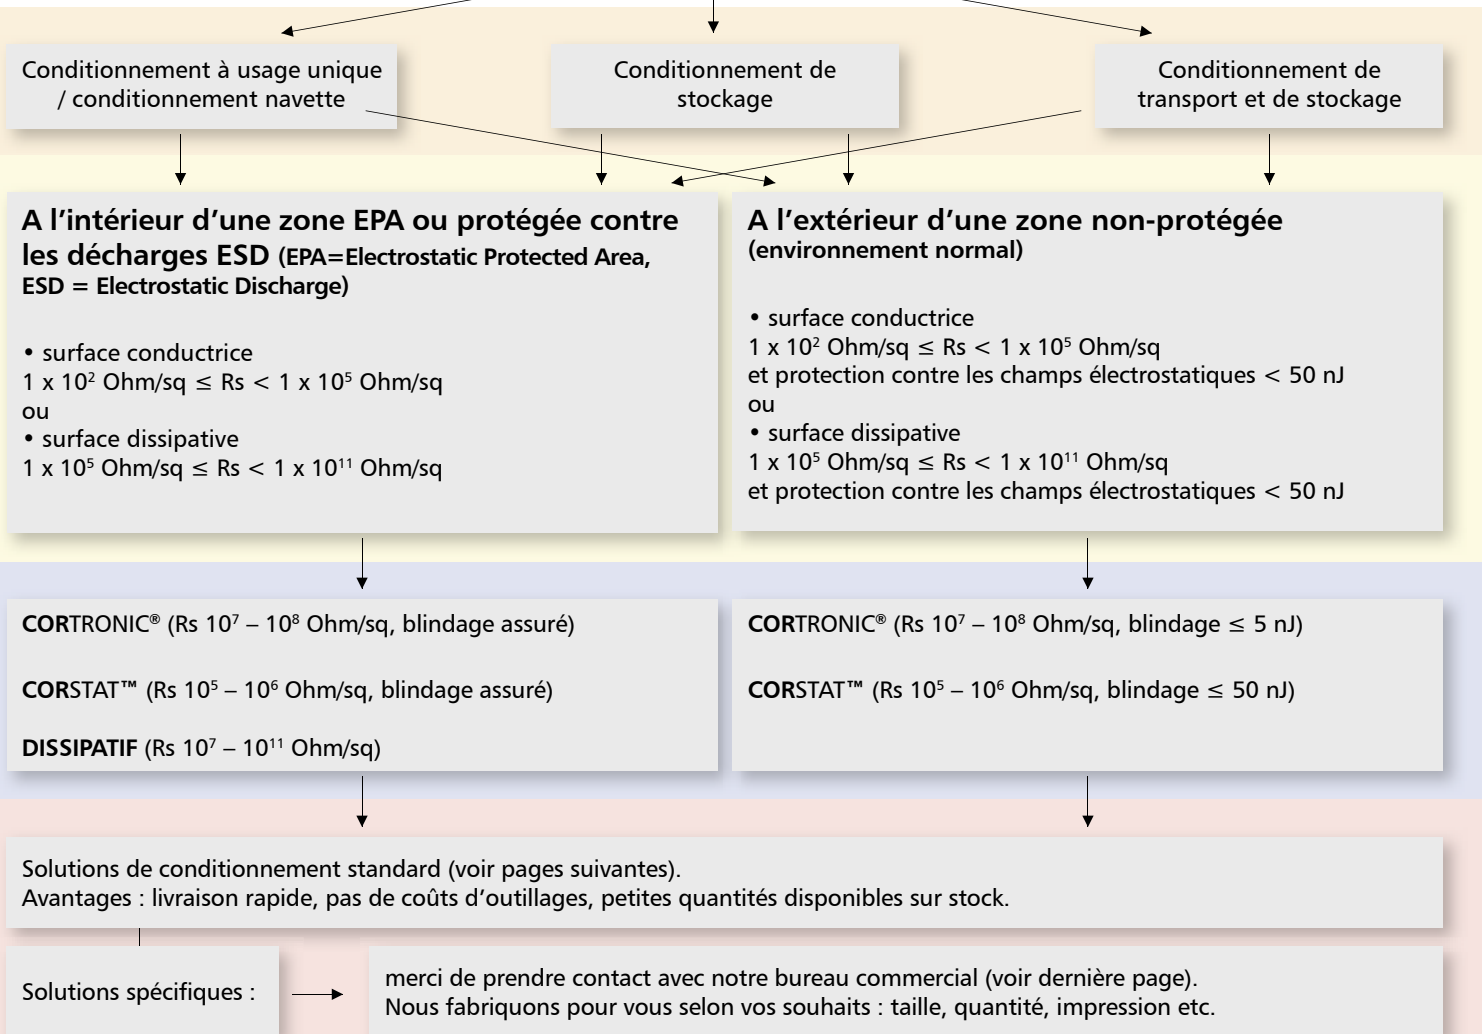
Conditionnement à usage unique / conditionnement navette

Conditionnement de stockage

Conditionnement de transport et de stockage

A l'intérieur d'une zone EPA ou protégée contre les décharges ESD (EPA=Electrostatic Protected Area, ESD = Electrostatic Discharge)

• surface conductrice
1 x $10^2$ Ohm/sq ≤ Rs < 1 x $10^5$ Ohm/sq
ou
• surface dissipative
1 x $10^5$ Ohm/sq ≤ Rs < 1 x $10^{11}$ Ohm/sq

A l'extérieur d'une zone non-protégée (environnement normal)

• surface conductrice
1 x $10^2$ Ohm/sq ≤ Rs < 1 x $10^5$ Ohm/sq
et protection contre les champs électrostatiques < 50 nJ
ou
• surface dissipative
1 x $10^5$ Ohm/sq ≤ Rs < 1 x $10^{11}$ Ohm/sq
et protection contre les champs électrostatiques < 50 nJ

CORTRONIC® (Rs $10^7$ – $10^8$ Ohm/sq, blindage assuré)

CORSTAT™ (Rs $10^5$ – $10^6$ Ohm/sq, blindage assuré)

DISSIPATIF (Rs $10^7$ – $10^{11}$ Ohm/sq)

CORTRONIC® (Rs $10^7$ – $10^8$ Ohm/sq, blindage ≤ 5 nJ)

CORSTAT™ (Rs $10^5$ – $10^6$ Ohm/sq, blindage ≤ 50 nJ)

Solutions de conditionnement standard (voir pages suivantes).
Avantages : livraison rapide, pas de coûts d'outillages, petites quantités disponibles sur stock.

Solutions spécifiques :

merci de prendre contact avec notre bureau commercial (voir dernière page).
Nous fabriquons pour vous selon vos souhaits : taille, quantité, impression etc.